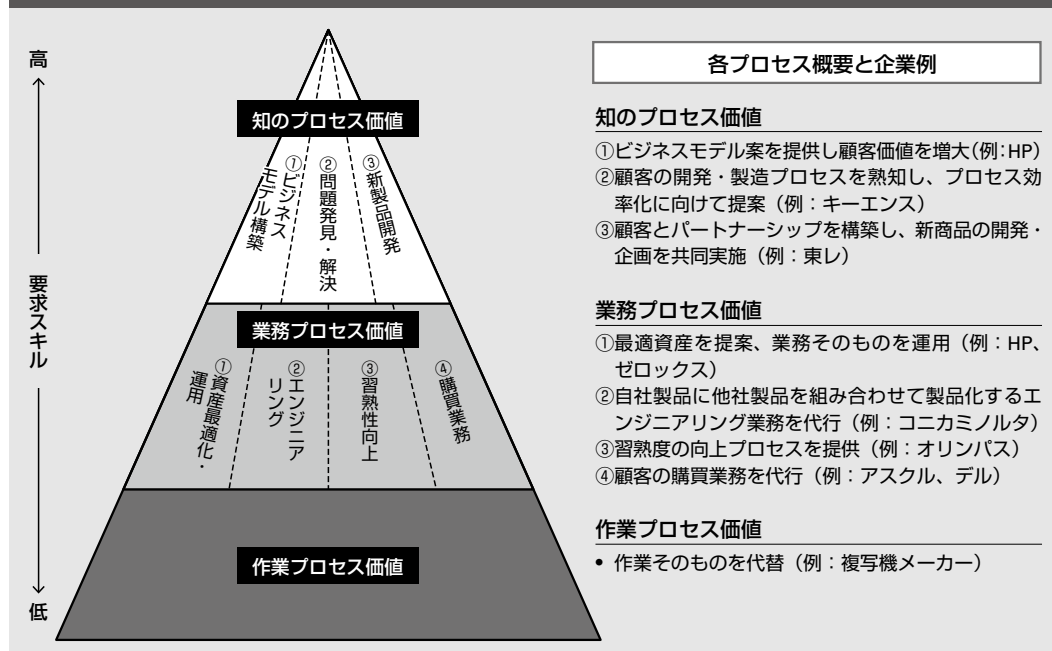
高

要求スキル

低

知のプロセス価値

①ビジネスモデル構築

②問題発見・解決

③新製品開発

業務プロセス価値

①資産最適化・運用

②エンジニアリング

③習熟性向上

④購買業務

作業プロセス価値

各プロセス概要と企業例

知のプロセス価値

①ビジネスモデル案を提供し顧客価値を増大(例:HP)
②顧客の開発・製造プロセスを熟知し、プロセス効率化に向けて提案（例：キーエンス）
③顧客とパートナーシップを構築し、新商品の開発・企画を共同実施（例：東レ）

業務プロセス価値

①最適資産を提案、業務そのものを運用（例：HP、ゼロックス）
②自社製品に他社製品を組み合わせて製品化するエンジニアリング業務を代行（例：コニカミノルタ）
③習熟度の向上プロセスを提供（例：オリンパス）
④顧客の購買業務を代行（例：アスクル、デル）

作業プロセス価値

• 作業そのものを代替（例：複写機メーカー）